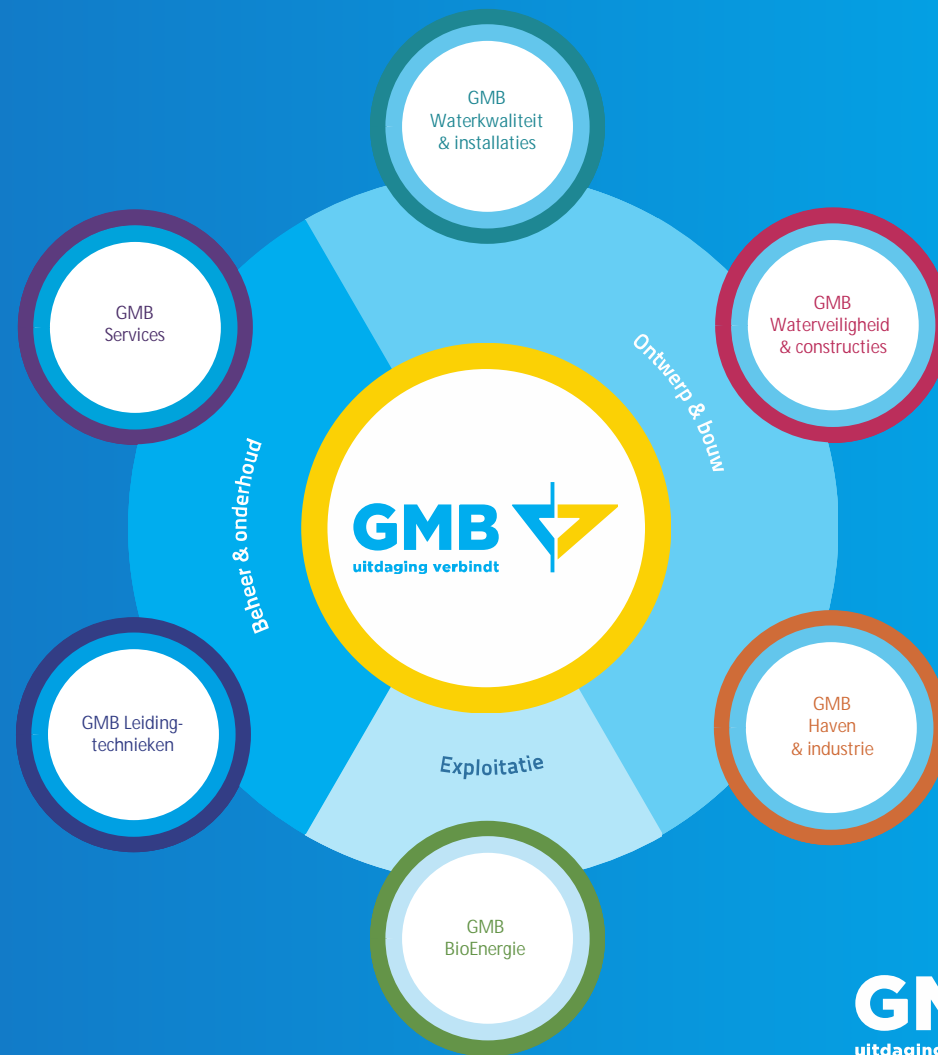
GMB
Waterkwaliteit
& installaties

GMB
Services

GMB
Waterveiligheid
& constructies

Ontwerp & bouw

Beheer & onderhoud

GMB
uitdaging verbindt

GMB Leidingtechnieken

GMB
Haven
& industrie

Exploitatie

GMB
BioEnergie

GM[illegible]
uitdaging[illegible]